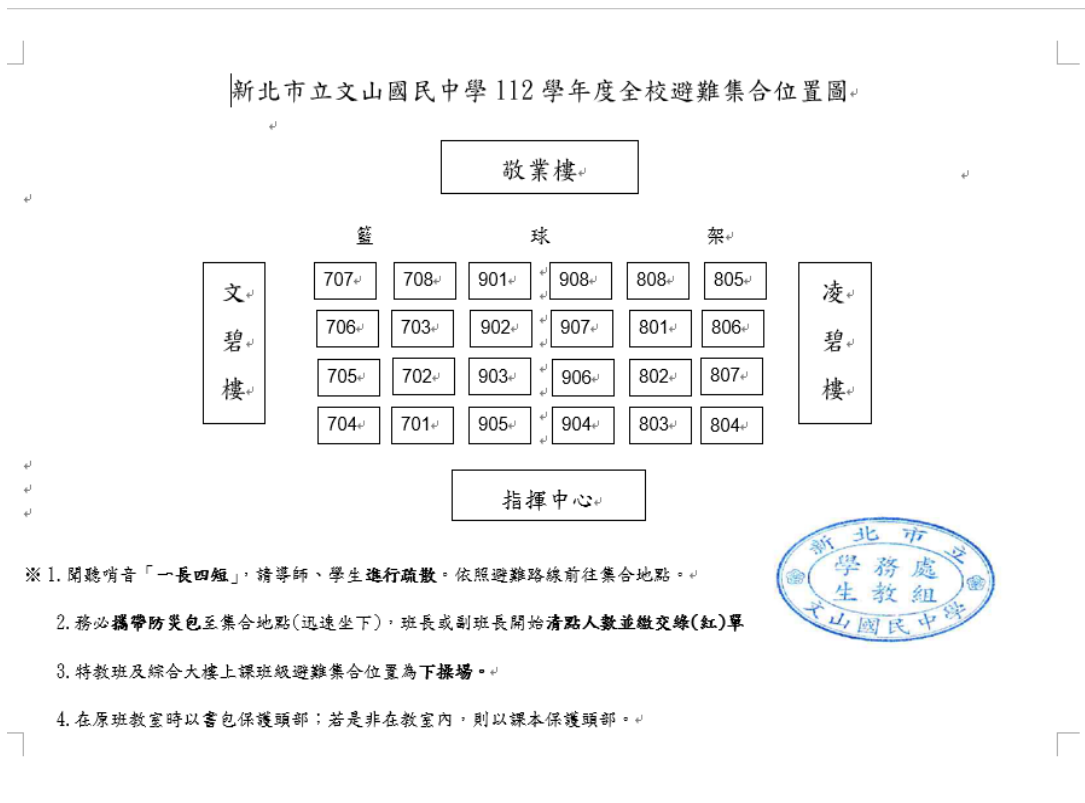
新北市立文山國民中學 112 學年度全校避難集合位置圖

敬業樓

籃 球 架

文碧樓

| 707 | 708 | 901 | 908 | 808 | 805 |
|---|---|---|---|---|---|
| 706 | 703 | 902 | 907 | 801 | 806 |
| 705 | 702 | 903 | 906 | 802 | 807 |
| 704 | 701 | 905 | 904 | 803 | 804 |

凌碧樓

指揮中心

新北市立文山國民中學 學務處 生教組

※ 1. 聞聽哨音「一長四短」，請導師、學生進行疏散。依照避難路線前往集合地點。

2. 務必攜帶防災包至集合地點(迅速坐下)，班長或副班長開始清點人數並繳交綠(紅)單

3. 特教班及綜合大樓上課班級避難集合位置為下操場。

4. 在原班教室時以書包保護頭部；若是非在教室內，則以課本保護頭部。